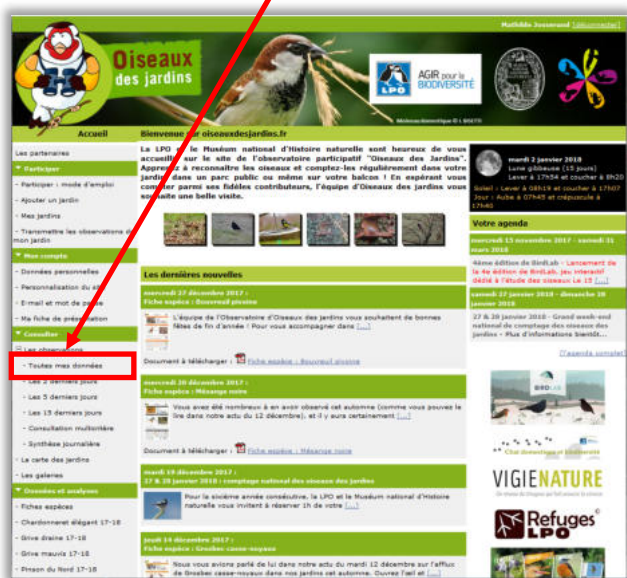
Mathilde Jousserand [déconnecter]

Oiseaux des jardins

LPO AGIR pour la BIODIVERSITÉ

Moineau domestique © L BOUTS

Accueil

Bienvenue sur oiseauxdesjardins.fr

La LPO et le Muséum national d'Histoire naturelle sont heureux de vous accueillir sur le site de l'observatoire participatif "Oiseaux des Jardins". Apprenez à reconnaître les oiseaux et comptez-les régulièrement dans votre jardin, dans un parc public ou même sur votre balcon ! En espérant vous compter parmi ses fidèles contributeurs, l'équipe d'Oiseaux des jardins vous souhaite une belle visite.

mardi 2 janvier 2018
Lune gibbeuse (15 jours)
Lever à 17h54 et coucher à 8h20
Soleil : Lever à 08h18 et coucher à 17h07
Jour : Aube à 07h45 et crépuscule à 17h40

Les partenaires

Participer
- Participer : mode d'emploi
- Ajouter un jardin
- Mes jardins
- Transmettre les observations de mon jardin

Mon compte
- Données personnelles
- Personnalisation du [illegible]
- E-mail et mot de passe
- Ma fiche de présentation

Consulter
Les observations
- Toutes mes données
- Les 2 derniers jours
- Les 5 derniers jours
- Les 15 derniers jours
- Consultation multicritère
- Synthèse journalière
La carte des jardins
Les galeries

Données et analyses
- Fiches espèces
- Chardonneret élégant 17-18
- Grive draine 17-18
- Grive mauvis 17-18
- Pinson du Nord 17-18

Les dernières nouvelles

mercredi 27 décembre 2017 :
Fiche espèce : Bouvreuil pivoine
L'équipe de l'Observatoire d'Oiseaux des jardins vous souhaitent de bonnes fêtes de fin d'année ! Pour vous accompagner dans [...]
Document à télécharger : Fiche espèce : Bouvreuil pivoine

mercredi 20 décembre 2017 :
Fiche espèce : Mésange noire
Vous avez été nombreux à en avoir observé cet automne (comme vous pouvez le lire dans notre actu du 12 décembre), et il y aura certainement [...]
Document à télécharger : Fiche espèce : Mésange noire

mardi 19 décembre 2017 :
27 & 28 janvier 2018 : comptage national des oiseaux des jardins
Pour la sixième année consécutive, la LPO et le Muséum national d'Histoire naturelle vous invitent à réserver 1h de votre [...]

jeudi 14 décembre 2017 :
Fiche espèce : Grosbec casse-noyaux
Nous vous avions parlé de lui dans notre actu du mardi 12 décembre sur l'afflux de Grosbec casse-noyaux dans nos jardins cet automne. Ouvrez l'œil et [...]

Votre agenda

mercredi 15 novembre 2017 - samedi 31 mars 2018
4ème édition de BirdLab - Lancement de la 4e édition de BirdLab, jeu interactif dédié à l'étude des oiseaux Le 15 [...]

samedi 27 janvier 2018 - dimanche 28 janvier 2018
27 & 28 janvier 2018 : Grand week-end national de comptage des oiseaux des jardins - Plus d'informations bientôt...

[Agenda complet]

BIRDLAB

Chat domestique et biodiversité

VIGIE NATURE

Refuges LPO